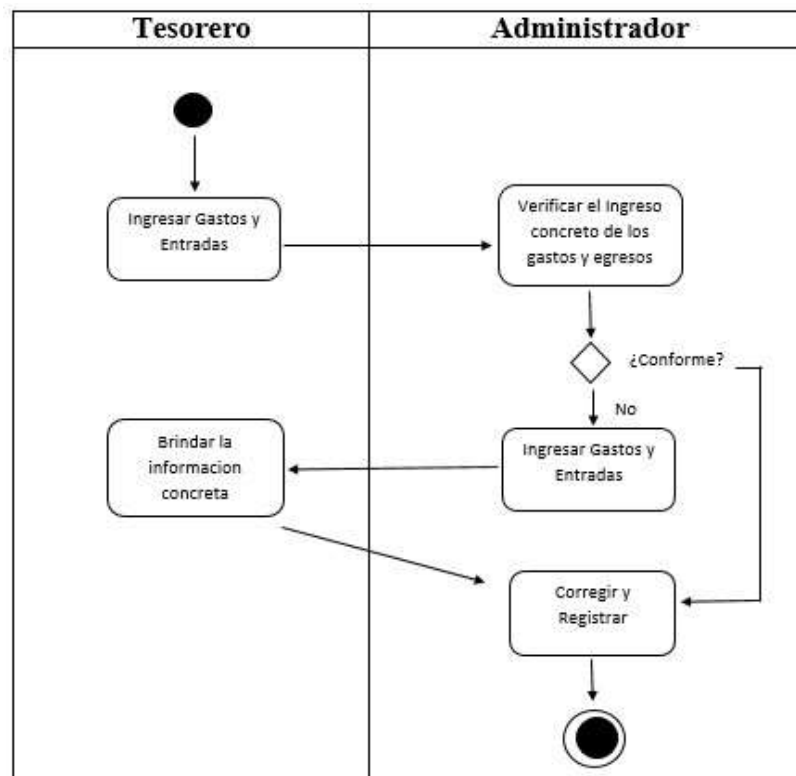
| Tesorero | Administrador |
|---|---|

Ingresar Gastos y Entradas

Verificar el Ingreso concreto de los gastos y egresos

¿Conforme?

No

Brindar la informacion concreta

Ingresar Gastos y Entradas

Corregir y Registrar